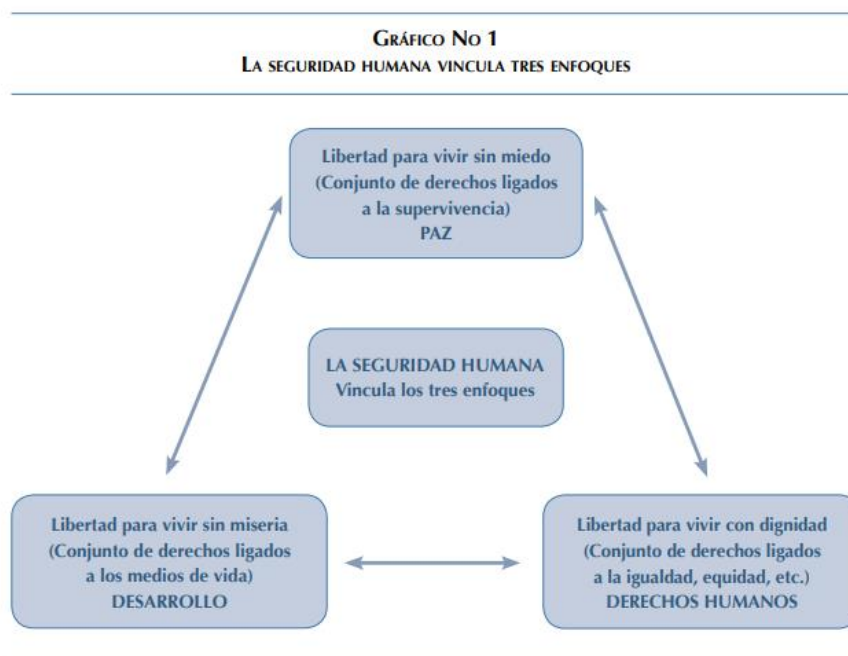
Gráfico No 1
La seguridad humana vincula tres enfoques

Libertad para vivir sin miedo
(Conjunto de derechos ligados a la supervivencia)
PAZ

LA SEGURIDAD HUMANA
Vincula los tres enfoques

Libertad para vivir sin miseria
(Conjunto de derechos ligados a los medios de vida)
DESARROLLO

Libertad para vivir con dignidad
(Conjunto de derechos ligados a la igualdad, equidad, etc.)
DERECHOS HUMANOS